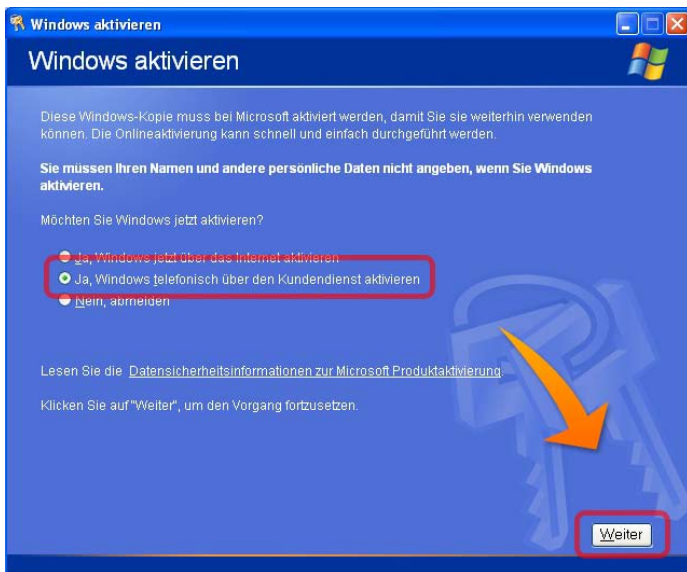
Windows aktivieren

Windows aktivieren

Diese Windows-Kopie muss bei Microsoft aktiviert werden, damit Sie sie weiterhin verwenden können. Die Onlineaktivierung kann schnell und einfach durchgeführt werden.

Sie müssen Ihren Namen und andere persönliche Daten nicht angeben, wenn Sie Windows aktivieren.

Möchten Sie Windows jetzt aktivieren?

Ja, Windows jetzt über das Internet aktivieren
Ja, Windows telefonisch über den Kundendienst aktivieren
Nein, abmelden

Lesen Sie die Datensicherheitsinformationen zur Microsoft Produktaktivierung.

Klicken Sie auf "Weiter", um den Vorgang fortzusetzen.

Weiter